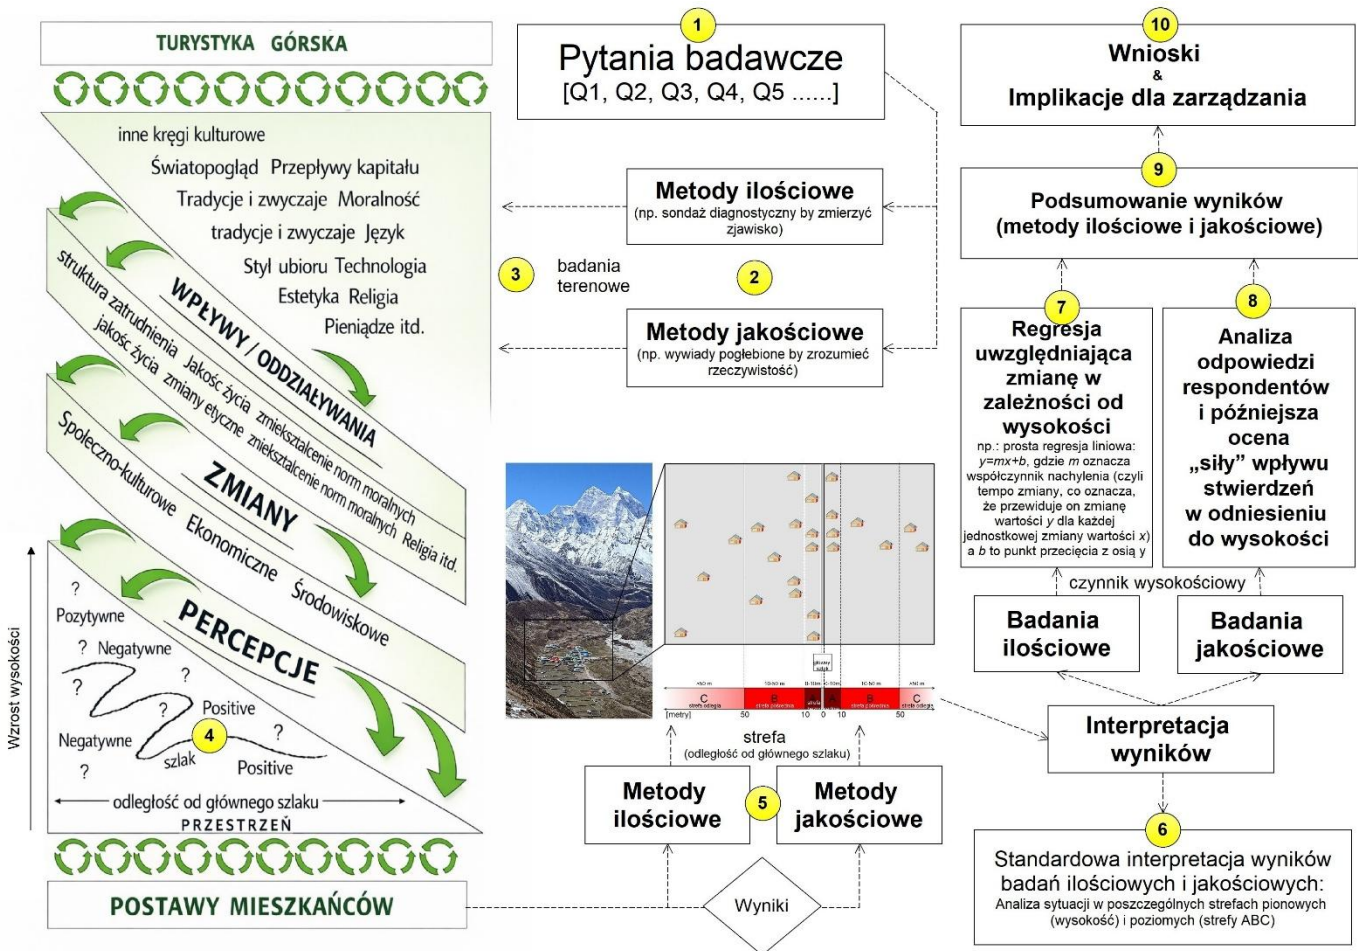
TURYSTYKA GÓRSKA

inne kręgi kulturowe
Światopogląd Przepływy kapitału
Tradycje i zwyczaje Moralność
tradycje i zwyczaje Język
Styl ubioru Technologia
Estetyka Religia
Pieniądze itd.

WPŁYWY / ODDZIAŁYWANIA

struktura zatrudnienia Jakość życia zniekształcenie norm moralnych
jakość życia zmiany etyczne zniekształcenie norm moralnych Religia itd.

ZMIANY

Społeczno-kulturowe Ekonomiczne Środowiskowe

PERCEPCJE

?
Pozytywne
? Negatywne
?
?
? Positive
Negatywne
4
szlak
?
Positive
?

Wzrost wysokości

odległość od głównego szlaku
PRZESTRZEŃ

POSTAWY MIESZKAŃCÓW

1
Pytania badawcze
[Q1, Q2, Q3, Q4, Q5 ......]

Metody ilościowe
(np. sondaż diagnostyczny by zmierzyć zjawisko)

3
badania terenowe

2

Metody jakościowe
(np. wywiady pogłębione by zrozumieć rzeczywistość)

główny szlak
C strefa odległa
B strefa pośrednia
A
A
B strefa pośrednia
C strefa odległa
[metry] 50 10 0 10 50

strefa
(odległość od głównego szlaku)

Metody ilościowe
5
Metody jakościowe

Wyniki

10
Wnioski
&
Implikacje dla zarządzania

9
Podsumowanie wyników
(metody ilościowe i jakościowe)

7
Regresja uwzględniająca zmianę w zależności od wysokości
np.: prosta regresja liniowa: $y=mx+b$, gdzie $m$ oznacza współczynnik nachylenia (czyli tempo zmiany, co oznacza, że przewiduje on zmianę wartości $y$ dla każdej jednostkowej zmiany wartości $x$) a $b$ to punkt przecięcia z osią y

8
Analiza odpowiedzi respondentów i późniejsza ocena „siły" wpływu stwierdzeń w odniesieniu do wysokości

czynnik wysokościowy

Badania ilościowe
Badania jakościowe

Interpretacja wyników

6
Standardowa interpretacja wyników badań ilościowych i jakościowych:
Analiza sytuacji w poszczególnych strefach pionowych (wysokość) i poziomych (strefy ABC)